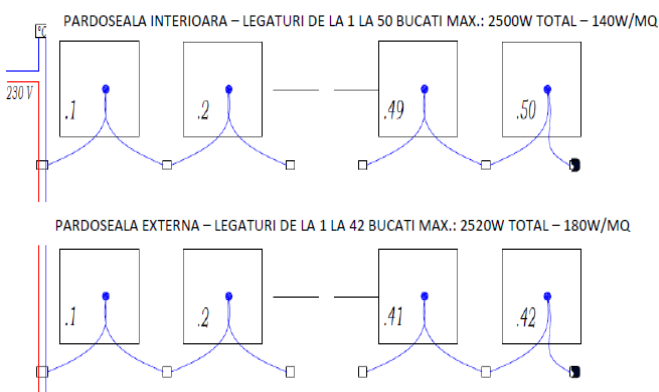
PARDOSEALA INTERIOARA – LEGATURI DE LA 1 LA 50 BUCATI MAX.: 2500W TOTAL – 140W/MQ

°C

230 V

.1

.2

.49

.50

PARDOSEALA EXTERNA – LEGATURI DE LA 1 LA 42 BUCATI MAX.: 2520W TOTAL – 180W/MQ

.1

.2

.41

.42